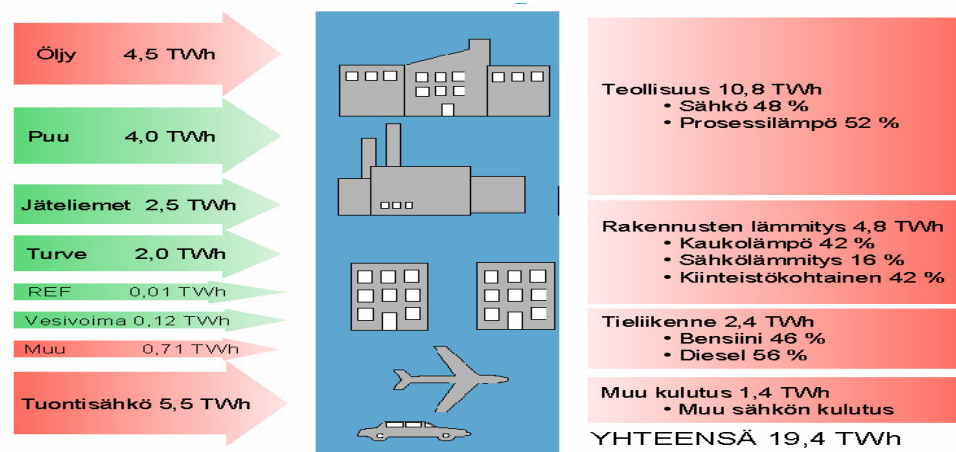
Öljy 4,5 TWh

Puu 4,0 TWh

Jäteliemet 2,5 TWh

Turve 2,0 TWh

REF 0,01 TWh

Vesivoima 0,12 TWh

Muu 0,71 TWh

Tuontisähkö 5,5 TWh

Teollisuus 10,8 TWh
• Sähkö 48 %
• Prosessilämpö 52 %

Rakennusten lämmitys 4,8 TWh
• Kaukolämpö 42 %
• Sähkölämmitys 16 %
• Kiinteistökohtainen 42 %

Tieliikenne 2,4 TWh
• Bensiini 46 %
• Diesel 56 %

Muu kulutus 1,4 TWh
• Muu sähkön kulutus

YHTEENSÄ 19,4 TWh